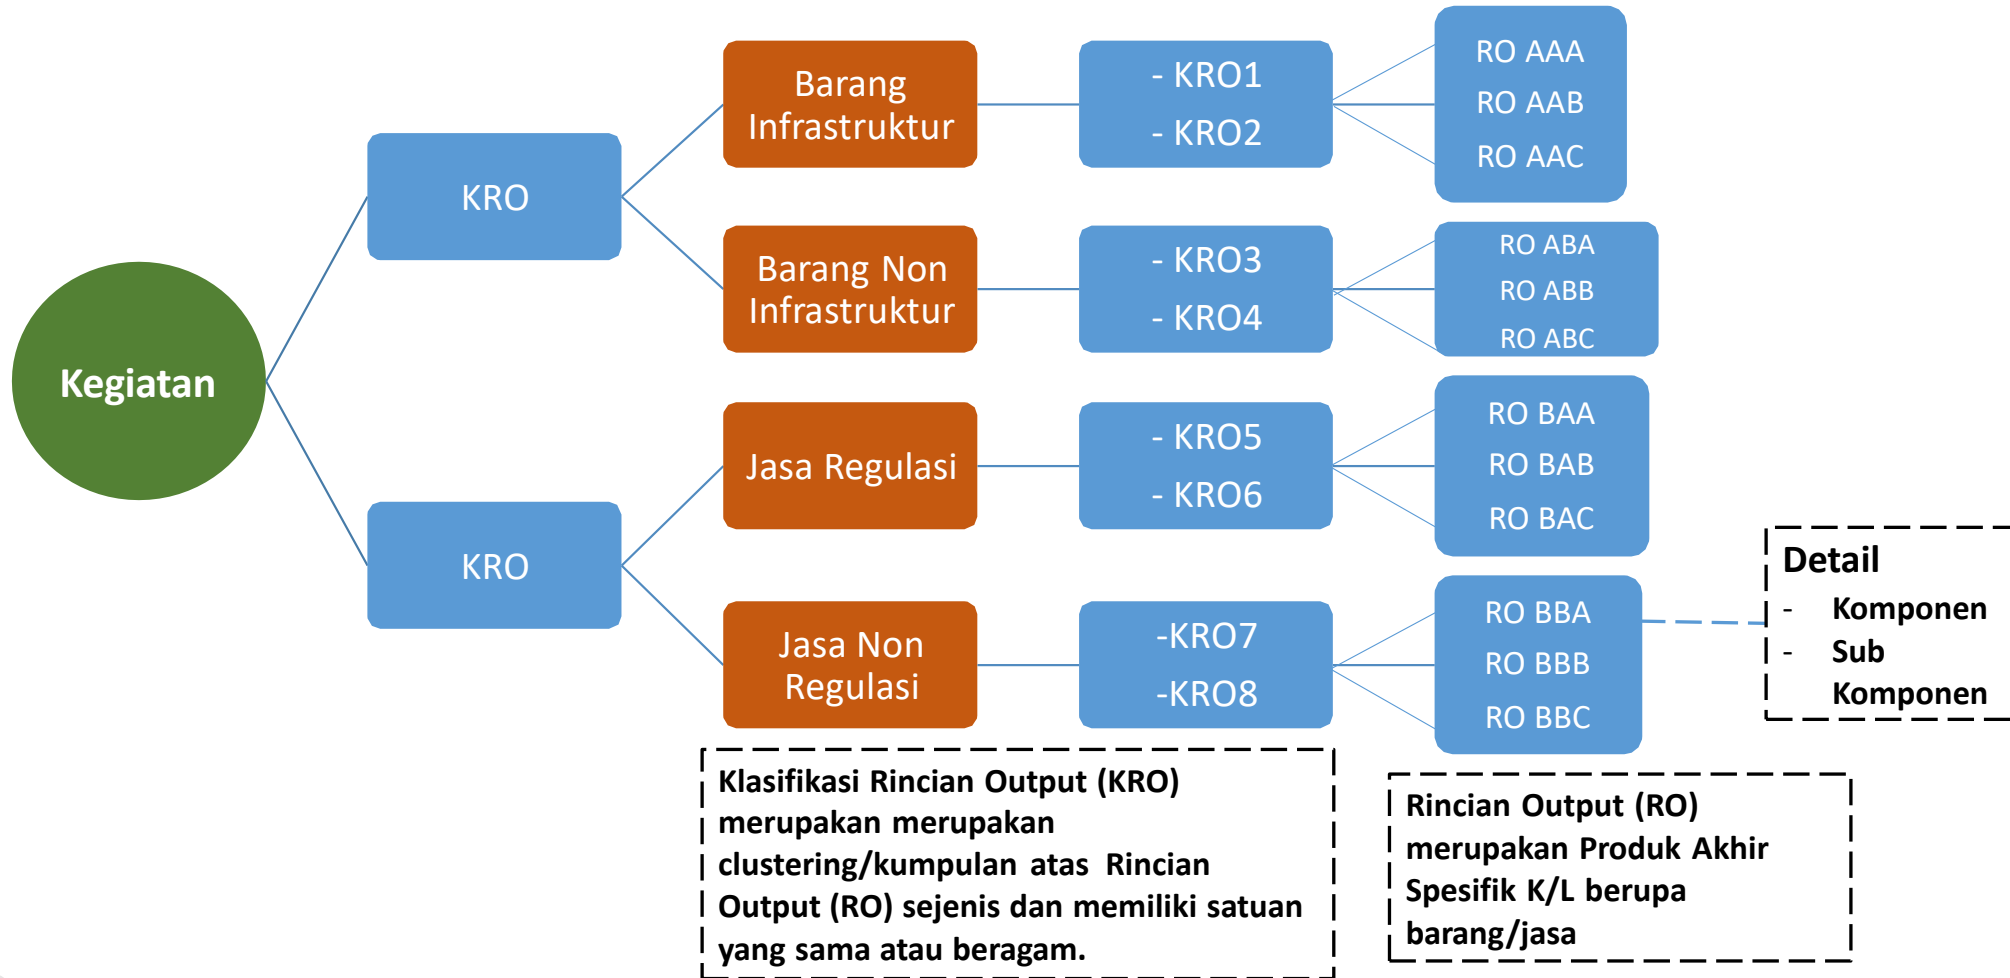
Kegiatan

KRO

Barang Infrastruktur

- KRO1
- KRO2

RO AAA
RO AAB
RO AAC

Barang Non Infrastruktur

- KRO3
- KRO4

RO ABA
RO ABB
RO ABC

KRO

Jasa Regulasi

- KRO5
- KRO6

RO BAA
RO BAB
RO BAC

Jasa Non Regulasi

-KRO7
-KRO8

RO BBA
RO BBB
RO BBC

Detail
- Komponen
- Sub Komponen

Klasifikasi Rincian Output (KRO) merupakan merupakan clustering/kumpulan atas Rincian Output (RO) sejenis dan memiliki satuan yang sama atau beragam.

Rincian Output (RO) merupakan Produk Akhir Spesifik K/L berupa barang/jasa